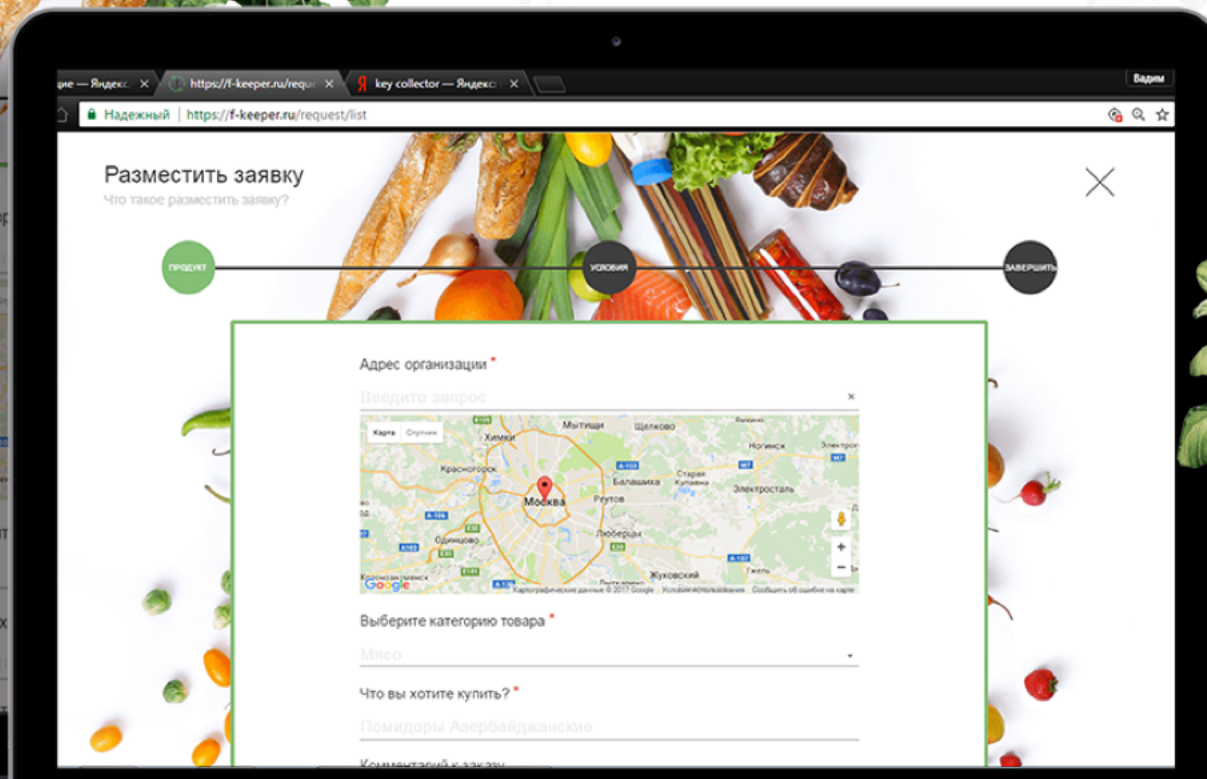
ие — Яндекс ×
https://f-keeper.ru/requ ×
key collector — Яндекс ×
Вадим

Надежный | https://f-keeper.ru/request/list

Разместить заявку
Что такое разместить заявку?

ПРОДУКТ
УСЛОВИЯ
ЗАВЕРШИТЬ

Адрес организации *
Введите запрос
×

Карта Спутник
Мытищи
Щелково
Химки
Ногинск
Красногорск
Балашиха
Старая Купавна
Москва
Реутов
Электросталь
Люберцы
Жуковский
Google
Картографические данные © 2017 Google Условия использования Сообщить об ошибке на карте

Выберите категорию товара *
Мясо

Что вы хотите купить? *
Помидоры Азербайджанско

Комментарий к заказу